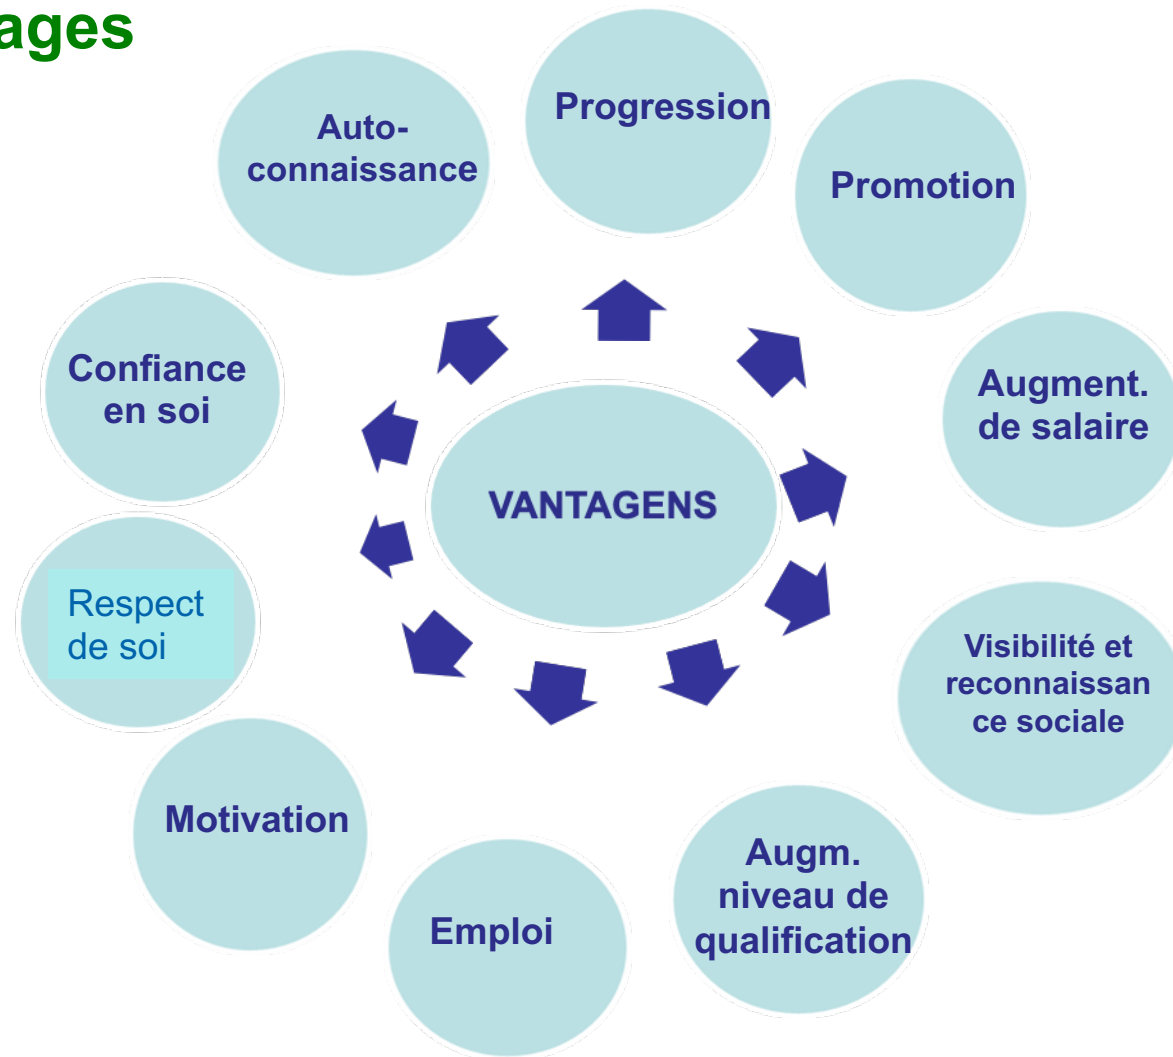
ages

VANTAGENS

Progression

Promotion

Augment. de salaire

Visibilité et reconnaissan ce sociale

Augm. niveau de qualification

Emploi

Motivation

Respect de soi

Confiance en soi

Auto-connaissance